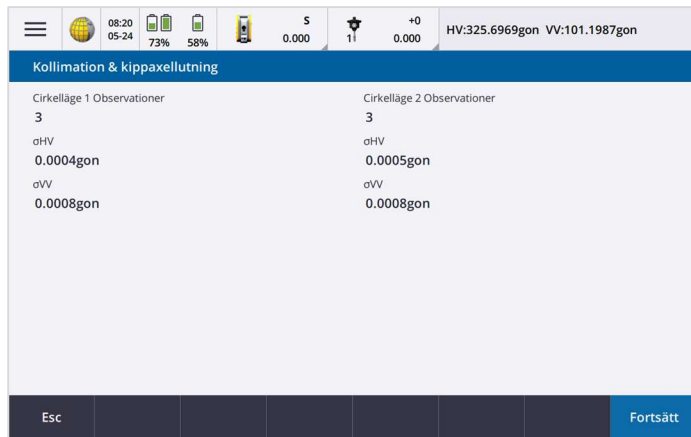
08:20
05-24

73% 58%

S
0.000

+0
1
0.000

HV:325.6969gon VV:101.1987gon

Kollimation & kippaxellutning

Cirkelläge 1 Observationer
3

σHV
0.0004gon

σVV
0.0008gon

Cirkelläge 2 Observationer
3

σHV
0.0005gon

σVV
0.0008gon

Esc

Fortsätt